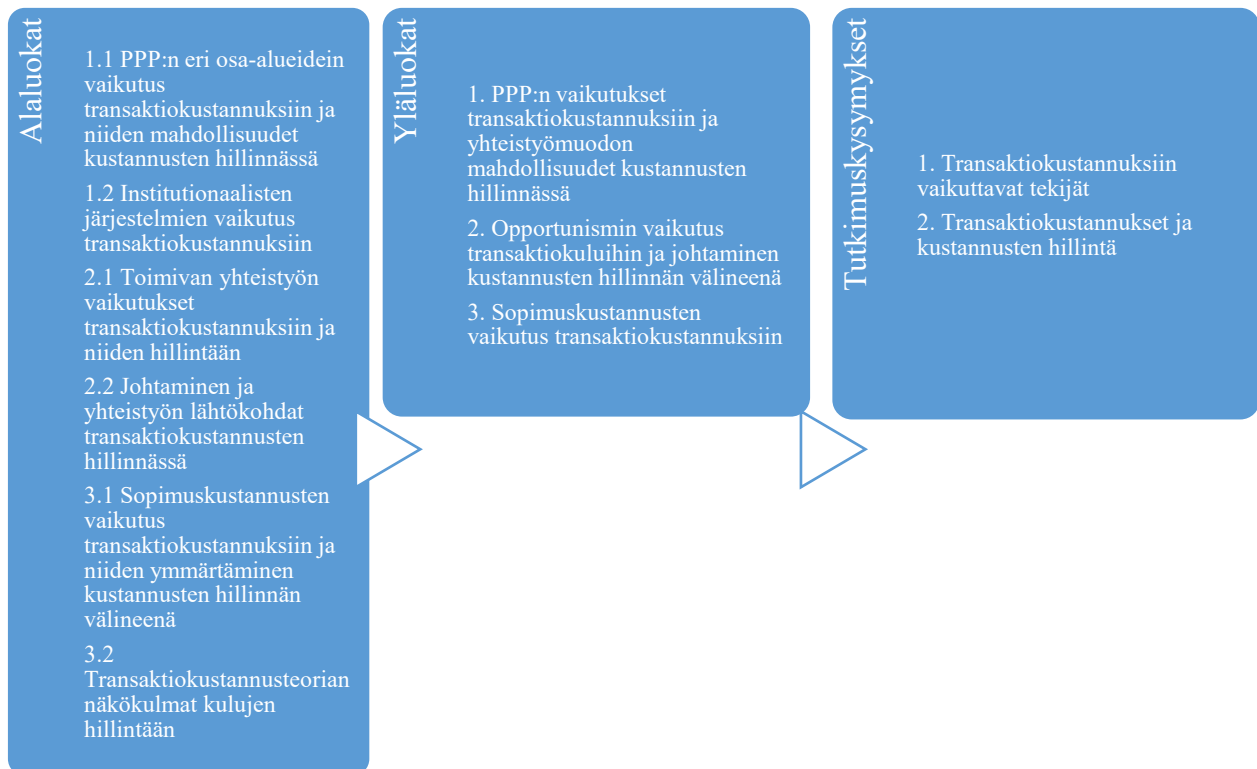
Alaluokat

1.1 PPP:n eri osa-alueiden vaikutus transaktiokustannuksiin ja niiden mahdollisuudet kustannusten hillinnässä

1.2 Institutionaalisten järjestelmien vaikutus transaktiokustannuksiin

2.1 Toimivan yhteistyön vaikutukset transaktiokustannuksiin ja niiden hillintään

2.2 Johtaminen ja yhteistyön lähtökohdat transaktiokustannusten hillinnässä

3.1 Sopimuskustannusten vaikutus transaktiokustannuksiin ja niiden ymmärtäminen kustannusten hillinnän välineenä

3.2 Transaktiokustannusteorian näkökulmat kulujen hillintään

Yläluokat

1. PPP:n vaikutukset transaktiokustannuksiin ja yhteistyömuodon mahdollisuudet kustannusten hillinnässä

2. Opportunismin vaikutus transaktiokuluihin ja johtaminen kustannusten hillinnän välineenä

3. Sopimuskustannusten vaikutus transaktiokustannuksiin

Tutkimuskysymykset

1. Transaktiokustannuksiin vaikuttavat tekijät

2. Transaktiokustannukset ja kustannusten hillintä